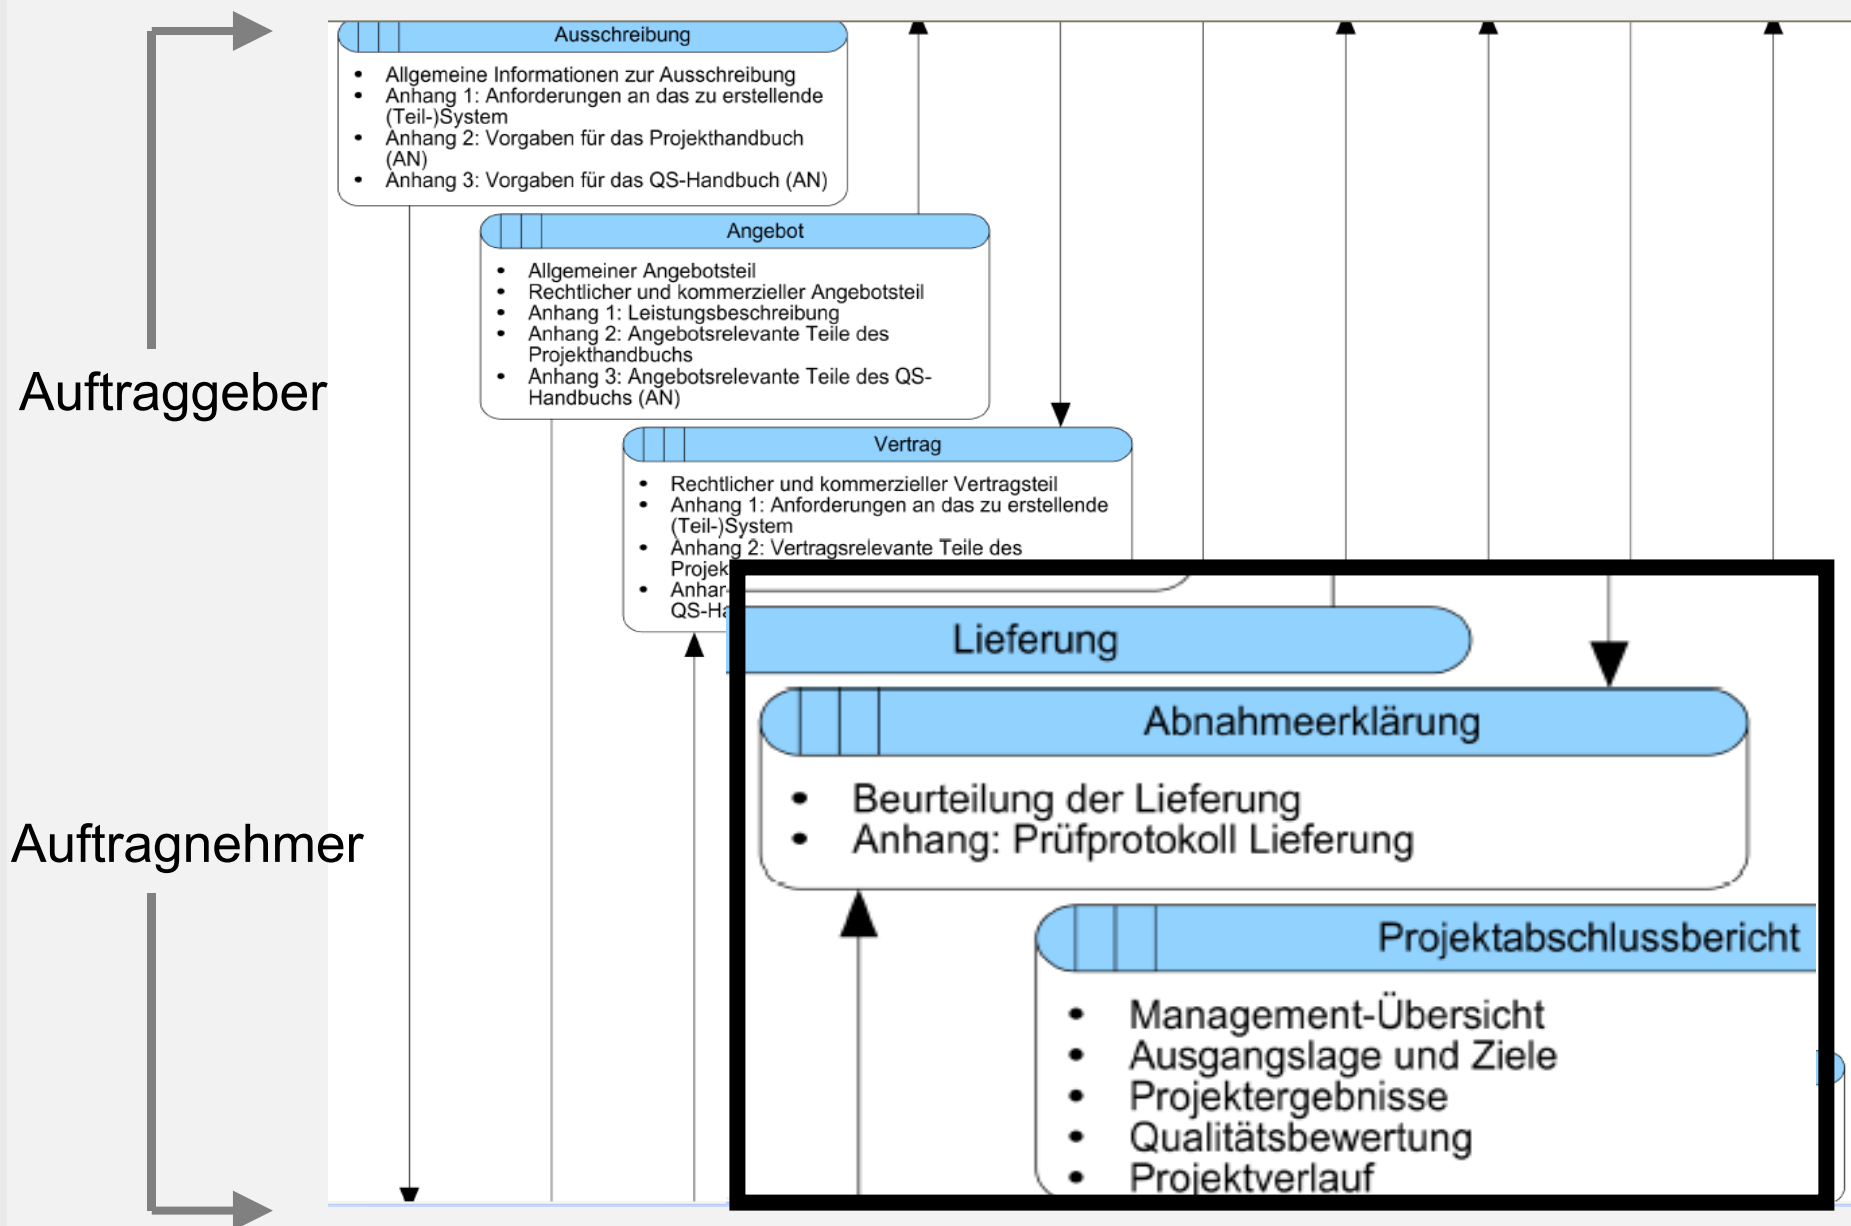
Auftraggeber

Auftragnehmer

Ausschreibung

- Allgemeine Informationen zur Ausschreibung
- Anhang 1: Anforderungen an das zu erstellende (Teil-)System
- Anhang 2: Vorgaben für das Projekthandbuch (AN)
- Anhang 3: Vorgaben für das QS-Handbuch (AN)

Angebot

- Allgemeiner Angebotsteil
- Rechtlicher und kommerzieller Angebotsteil
- Anhang 1: Leistungsbeschreibung
- Anhang 2: Angebotsrelevante Teile des Projekthandbuchs
- Anhang 3: Angebotsrelevante Teile des QS-Handbuchs (AN)

Vertrag

- Rechtlicher und kommerzieller Vertragsteil
- Anhang 1: Anforderungen an das zu erstellende (Teil-)System
- Anhang 2: Vertragsrelevante Teile des Projek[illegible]
- Anhan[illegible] QS-H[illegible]

Lieferung

Abnahmeerklärung

- Beurteilung der Lieferung
- Anhang: Prüfprotokoll Lieferung

Projektabschlussbericht

- Management-Übersicht
- Ausgangslage und Ziele
- Projektergebnisse
- Qualitätsbewertung
- Projektverlauf